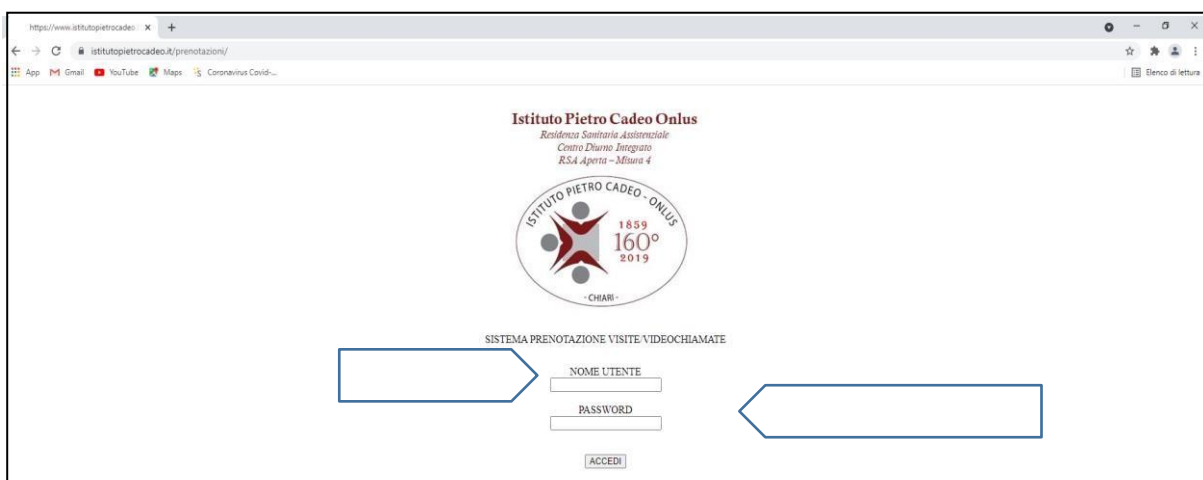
https://www.istitutopietrocadeo ×  +

istitutopietrocadeo.it/prenotazioni/

App Gmail YouTube Maps Coronavirus Covid-...

Elenco di lettura

Istituto Pietro Cadeo Onlus
Residenza Sanitaria Assistenziale
Centro Diurno Integrato
RSA Aperta – Misura 4

ISTITUTO PIETRO CADEO - ONLUS
1859
160°
2019
- CHIARI -

SISTEMA PRENOTAZIONE VISITE/VIDEOCHIAMATE

NOME UTENTE

PASSWORD

ACCEDI